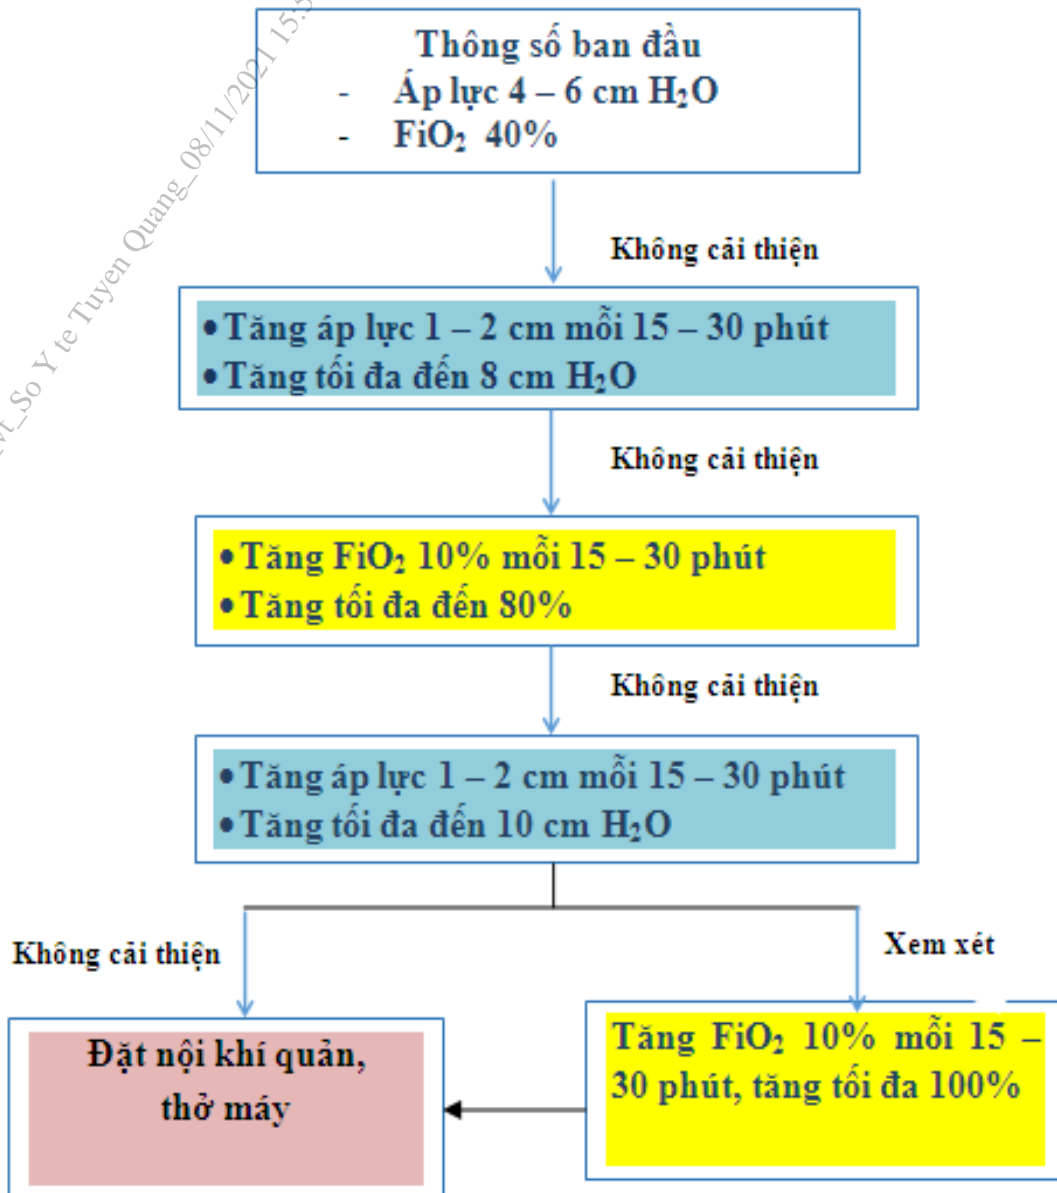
vt_So Y te Tuyen Quang_08/11/2021 15:5

Thông số ban đầu
- Áp lực 4 – 6 cm $H_2O$
- $FiO_2$ 40%

Không cải thiện

• Tăng áp lực 1 – 2 cm mỗi 15 – 30 phút
• Tăng tối đa đến 8 cm $H_2O$

Không cải thiện

• Tăng $FiO_2$ 10% mỗi 15 – 30 phút
• Tăng tối đa đến 80%

Không cải thiện

• Tăng áp lực 1 – 2 cm mỗi 15 – 30 phút
• Tăng tối đa đến 10 cm $H_2O$

Không cải thiện

Xem xét

Đặt nội khí quản, thở máy

Tăng $FiO_2$ 10% mỗi 15 – 30 phút, tăng tối đa 100%